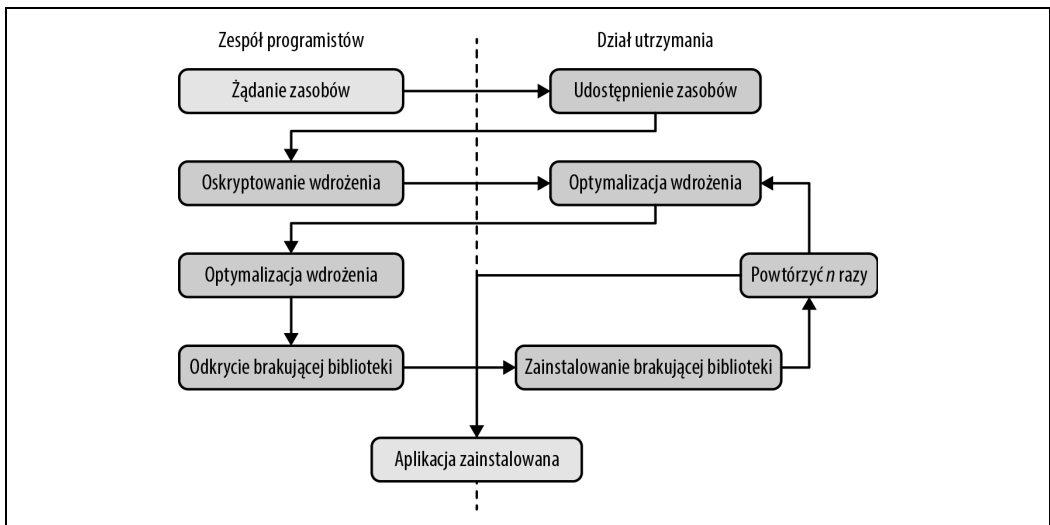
Zespół programistów

Dział utrzymania

Żądanie zasobów

Udostępnienie zasobów

Oskryptowanie wdrożenia

Optymalizacja wdrożenia

Optymalizacja wdrożenia

Powtórzyć *n* razy

Odkrycie brakującej biblioteki

Zainstalowanie brakującej biblioteki

Aplikacja zainstalowana